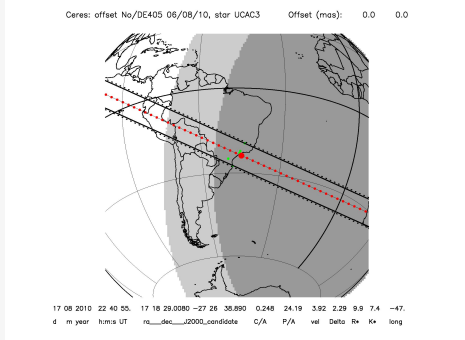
Ceres: offset No/DE405 06/08/10, star UCAC3      Offset (mas):   0.0   0.0

17 08 2010   22 40 55.   17 18 29.0080 −27 26 38.890   0.248   24.19   3.92   2.29   9.9   7.4   −47.

d   m year   h:m:s UT   ra____dec____J2000_candidate   C/A   P/A   vel   Delta   R*   K*   long